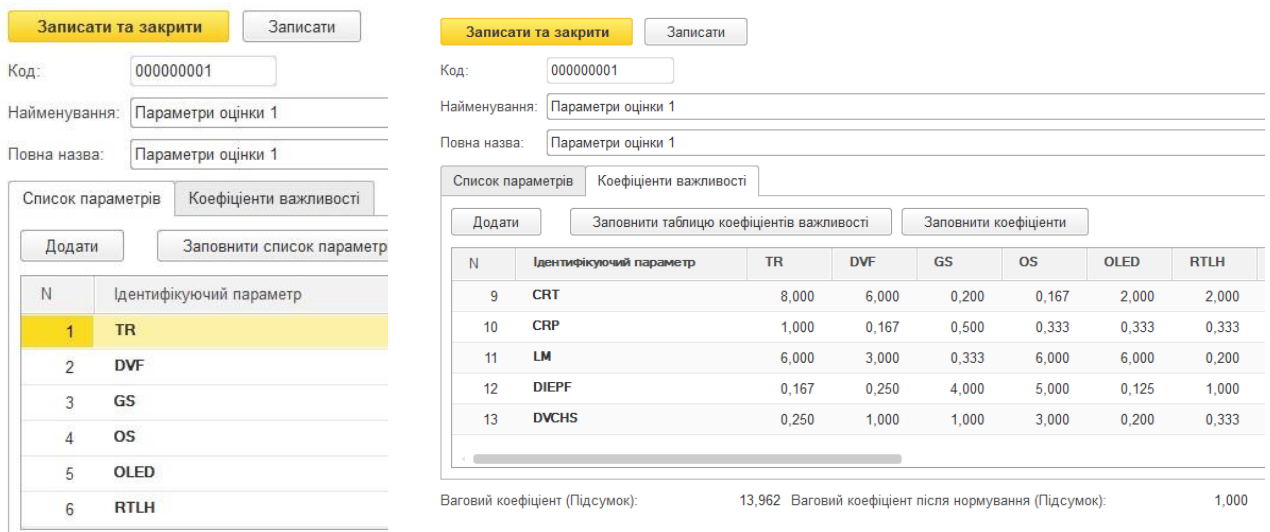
Записати та закрити Записати

Код: 000000001

Найменування: Параметри оцінки 1

Повна назва: Параметри оцінки 1

Список параметрів Коефіцієнти важливості

Додати Заповнити список параметр

| N | Ідентифікуючий параметр |
|---|---|
| 1 | TR |
| 2 | DVF |
| 3 | GS |
| 4 | OS |
| 5 | OLED |
| 6 | RTLH |

Записати та закрити Записати

Код: 000000001

Найменування: Параметри оцінки 1

Повна назва: Параметри оцінки 1

Список параметрів Коефіцієнти важливості

Додати Заповнити таблицю коефіцієнтів важливості Заповнити коефіцієнти

| N | Ідентифікуючий параметр | TR | DVF | GS | OS | OLED | RTLH |
|---|---|---|---|---|---|---|---|
| 9 | CRT | 8,000 | 6,000 | 0,200 | 0,167 | 2,000 | 2,000 |
| 10 | CRP | 1,000 | 0,167 | 0,500 | 0,333 | 0,333 | 0,333 |
| 11 | LM | 6,000 | 3,000 | 0,333 | 6,000 | 6,000 | 0,200 |
| 12 | DIEPF | 0,167 | 0,250 | 4,000 | 5,000 | 0,125 | 1,000 |
| 13 | DVCHS | 0,250 | 1,000 | 1,000 | 3,000 | 0,200 | 0,333 |

Ваговий коефіцієнт (Підсумок): 13,962 Ваговий коефіцієнт після нормування (Підсумок): 1,000